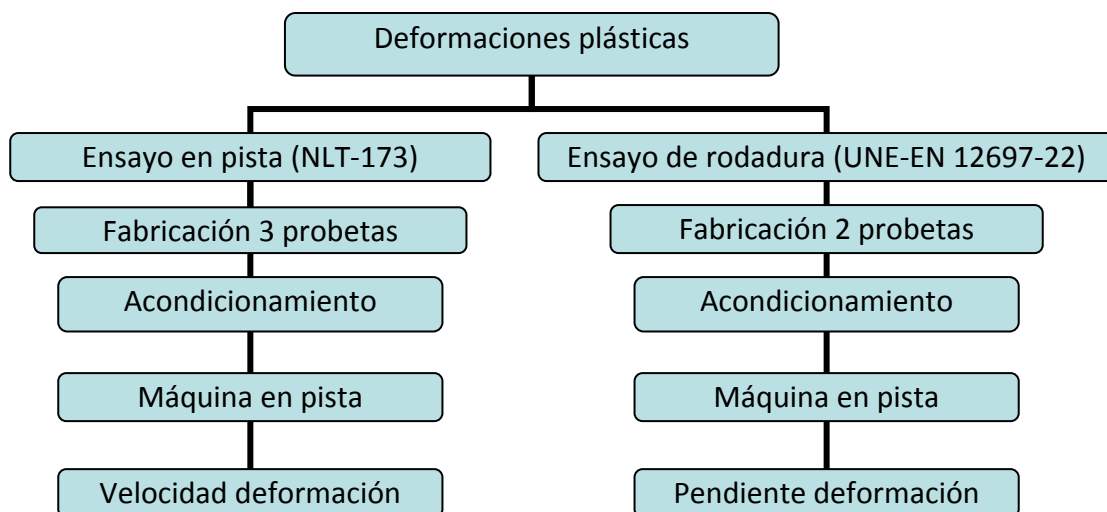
Deformaciones plásticas

Ensayo en pista (NLT-173)

Fabricación 3 probetas

Acondicionamiento

Máquina en pista

Velocidad deformación

Ensayo de rodadura (UNE-EN 12697-22)

Fabricación 2 probetas

Acondicionamiento

Máquina en pista

Pendiente deformación